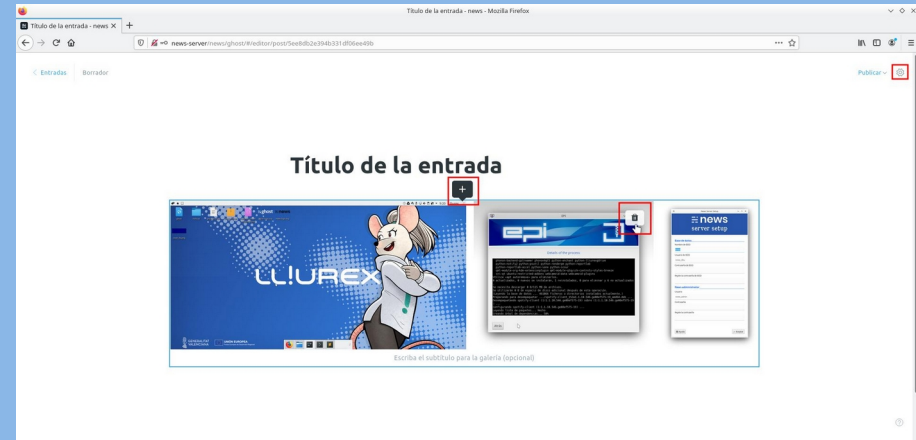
Título de la entrada - news - Mozilla Firefox

Título de la entrada - news ×

news-server/news/ghost/#/editor/post/5ee8db2e394b331df06ee49b

< Entradas Borrador

Publicar ⌄

Título de la entrada

LL!UREX

news
server setup

Escriba el subtítulo para la galería (opcional)